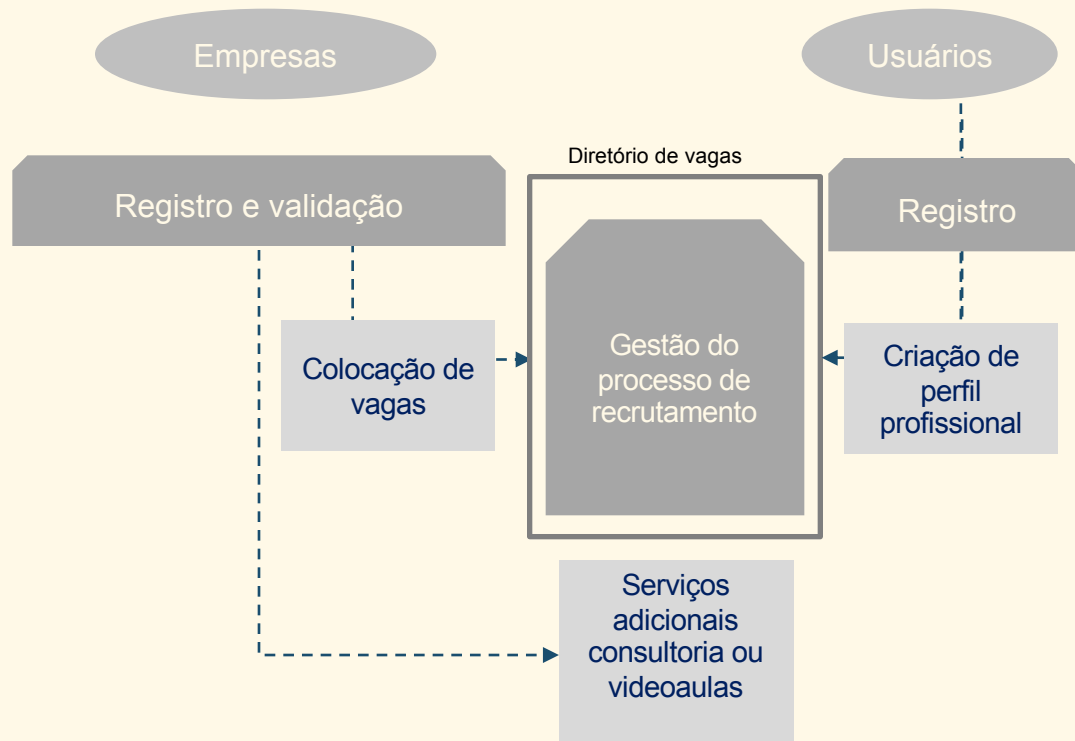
Empresas

Usuários

Registro e validação

Diretório de vagas

Registro

Colocação de vagas

Gestão do processo de recrutamento

Criação de perfil profissional

Serviços adicionais consultoria ou videoaulas